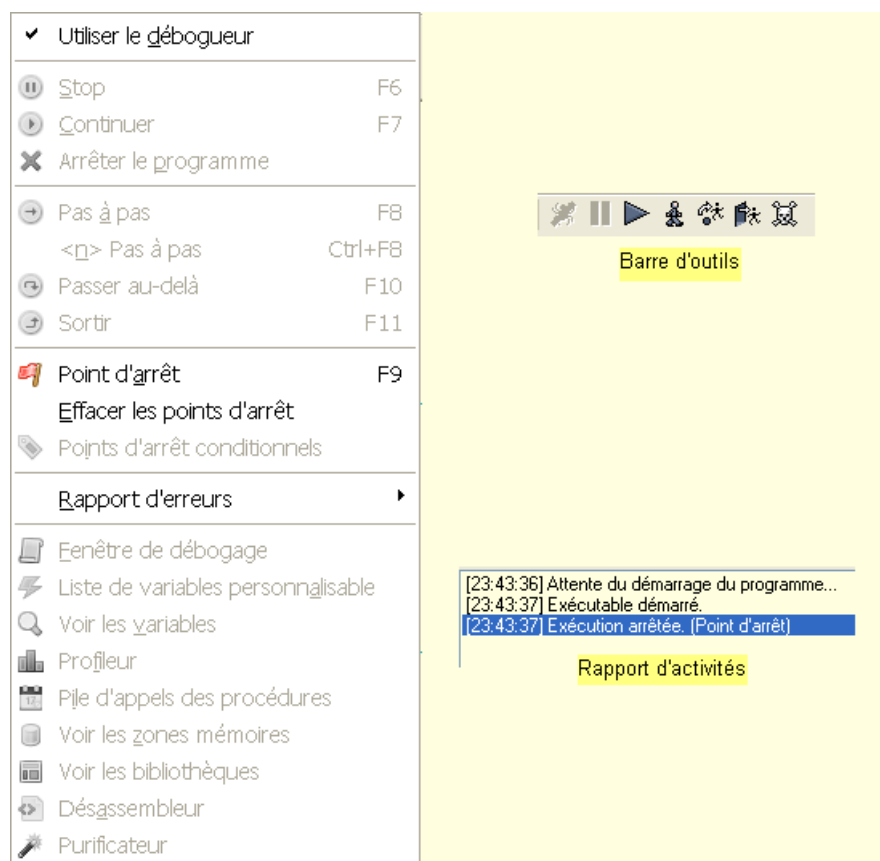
✔ Utiliser le débogueur

Stop F6
Continuer F7
Arrêter le programme

Pas à pas F8
<n> Pas à pas Ctrl+F8
Passer au-delà F10
Sortir F11

Point d'arrêt F9
Effacer les points d'arrêt
Points d'arrêt conditionnels

Rapport d'erreurs

Fenêtre de débogage
Liste de variables personnalisable
Voir les variables
Profileur
Pile d'appels des procédures
Voir les zones mémoires
Voir les bibliothèques
Désassembleur
Purificateur

Barre d'outils

[23:43:36] Attente du démarrage du programme...
[23:43:37] Exécutable démarré.
[23:43:37] Exécution arrêtée. (Point d'arrêt)

Rapport d'activités